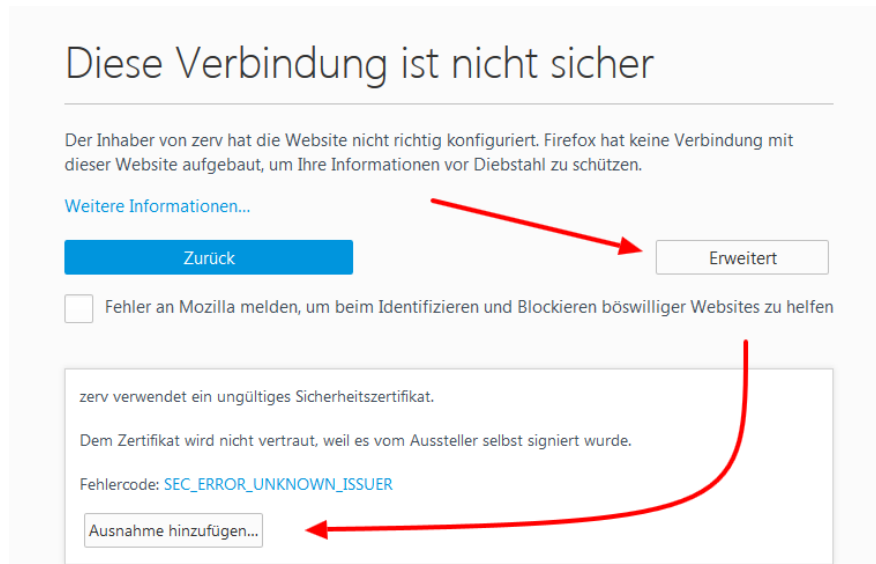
Diese Verbindung ist nicht sicher

Der Inhaber von zerv hat die Website nicht richtig konfiguriert. Firefox hat keine Verbindung mit dieser Website aufgebaut, um Ihre Informationen vor Diebstahl zu schützen.

Weitere Informationen...

Zurück

Erweitert

Fehler an Mozilla melden, um beim Identifizieren und Blockieren böswilliger Websites zu helfen

zerv verwendet ein ungültiges Sicherheitszertifikat.

Dem Zertifikat wird nicht vertraut, weil es vom Aussteller selbst signiert wurde.

Fehlercode: SEC_ERROR_UNKNOWN_ISSUER

Ausnahme hinzufügen...